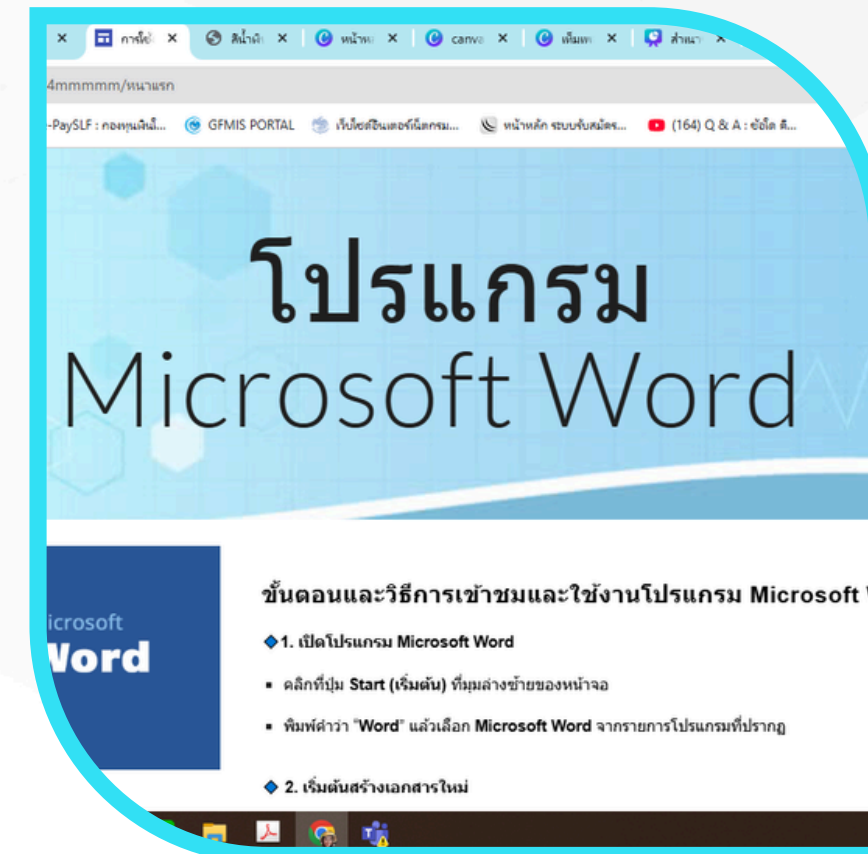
× การโป ×  สินค้า ×  หน้าห ×  canva ×  เพิ่มเ ×  สำนา ×

4mmmmm/หนาแรก

-PaySLF : กองทุนเงินใ...  GFMIS PORTAL  เว็บไซต์อินเตอร์เน็ตกรม...  หน้าหลัก ระบบรับสมัคร...  (164) Q & A : ข้อใด ดี...

โปรแกรม
Microsoft Word

icrosoft
Word

ขั้นตอนและวิธีการเข้าชมและใช้งานโปรแกรม Microsoft

1. เปิดโปรแกรม Microsoft Word

▪ คลิกที่ปุ่ม Start (เริ่มต้น) ที่มุมล่างซ้ายของหน้าจอ

▪ พิมพ์คำว่า "Word" แล้วเลือก Microsoft Word จากรายการโปรแกรมที่ปรากฏ

2. เริ่มต้นสร้างเอกสารใหม่